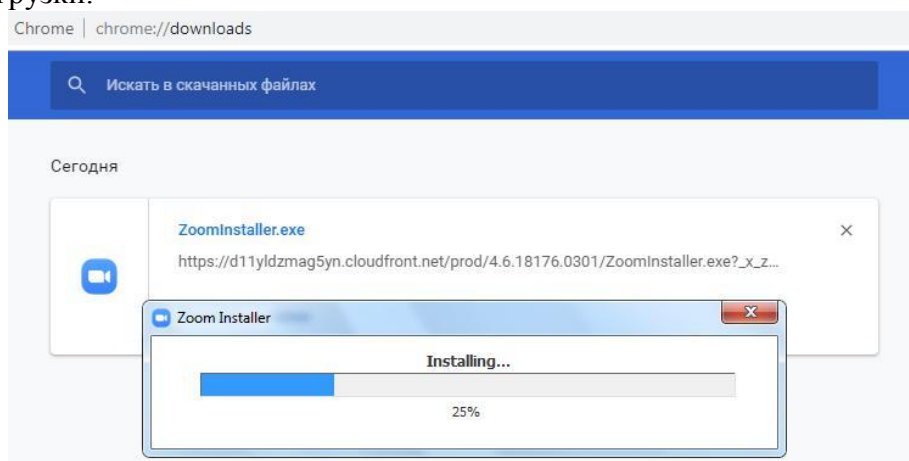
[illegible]рузки.

Chrome | chrome://downloads

Искать в скачанных файлах

Сегодня

ZoomInstaller.exe

https://d11yldzmag5yn.cloudfront.net/prod/4.6.18176.0301/ZoomInstaller.exe?_x_z...

×

Zoom Installer

Installing...

25%